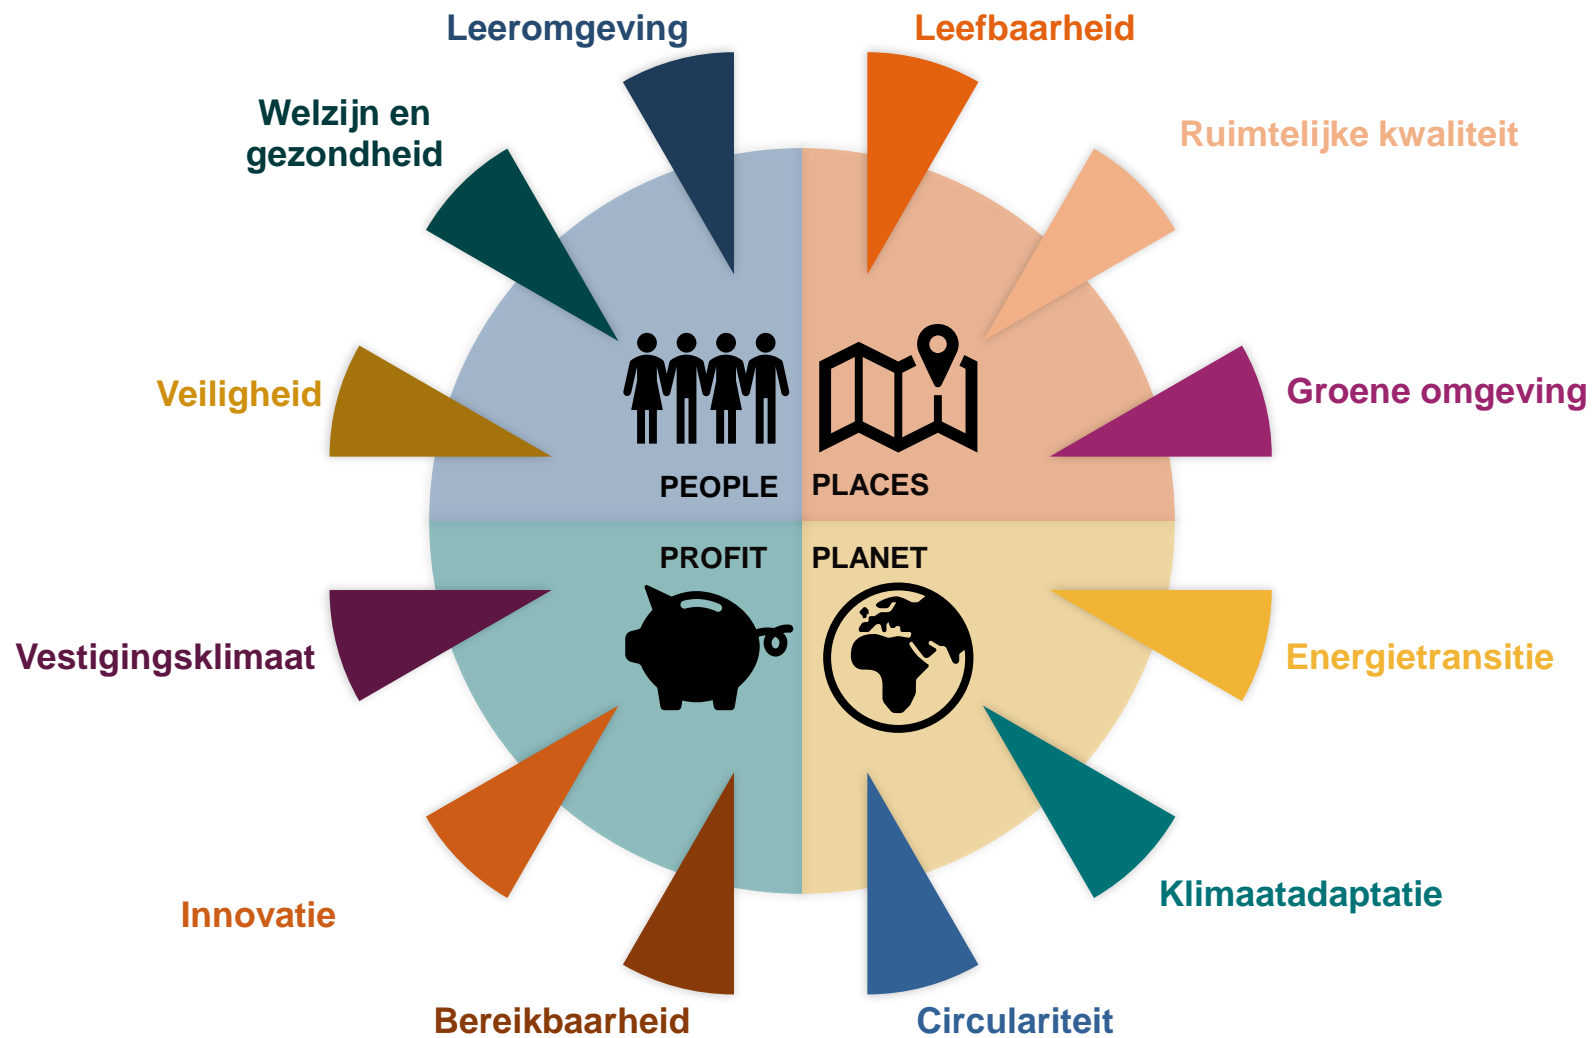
Leeromgeving

Leefbaarheid

Welzijn en gezondheid

Ruimtelijke kwaliteit

Veiligheid

Groene omgeving

PEOPLE

PLACES

PROFIT

PLANET

Vestigingsklimaat

Energietransitie

Innovatie

Klimaatadaptatie

Bereikbaarheid

Circulariteit